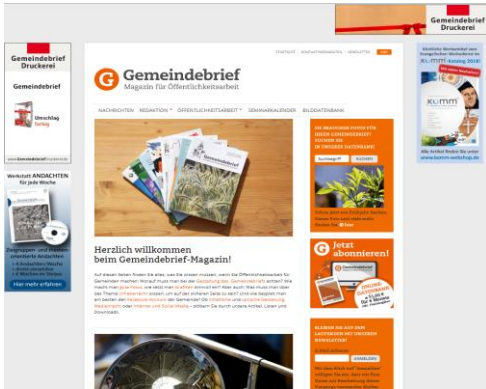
Gemeindebrief Druckerei

Gemeindebrief Druckerei

Gemeindebrief

Umschlag farbig

www.GemeindebriefDruckerei.de

Werkstatt ANDACHTEN für jede Woche

Zeitgemäße und lebensorientierte Andachten

Hier mehr erfahren

KONTAKT | KONTAKTANZEIGEN | NEWSLETTER | RSS

Gemeindebrief
Magazin für Öffentlichkeitsarbeit

NACHRICHTEN | REDAKTION | ÖFFENTLICHKEITSARBEIT | SEMINARKALENDER | BILDDATENBANK

Herzlich willkommen beim Gemeindebrief-Magazin!

Auf diesen Seiten finden Sie alles, was Sie wissen müssen, wenn Sie Öffentlichkeitsarbeit für Gemeinden machen. Worauf muss man bei der Gestaltung des Gemeindebriefs achten? Wie macht man gute Fotos, wie setzt man Grafiken sinnvoll ein? Aber auch: Was muss man über das Thema Urheberrecht wissen, um auf der sicheren Seite zu sein? Und wie begleitet man am besten den Redaktionsprozess der Gemeinde? Die Infotöpfe und spezielle Gestaltung Werkzeugen oder Internet und Social Media – stöbern Sie durch unsere Artikel, Lizen und Downloads.

SIE BRAUCHEN FOTOS FÜR IHREN GEMEINDEBRIEF? SUCHEN SIE IN UNSERER DATENBANK!

Suchbegriff | SUCHEN

Jetzt abonnieren!

Gemeindebrief

KLICKEN SIE AUF DEN LAUFENDEN MIT UNSEREM NEWSLETTER!

ANMELDEN

Christliche Werbemittel aus evangelischen Werkstätten im KUMM Katalog 2018!

KUMM

Alle Artikel finden Sie unter www.kumm-webshop.de